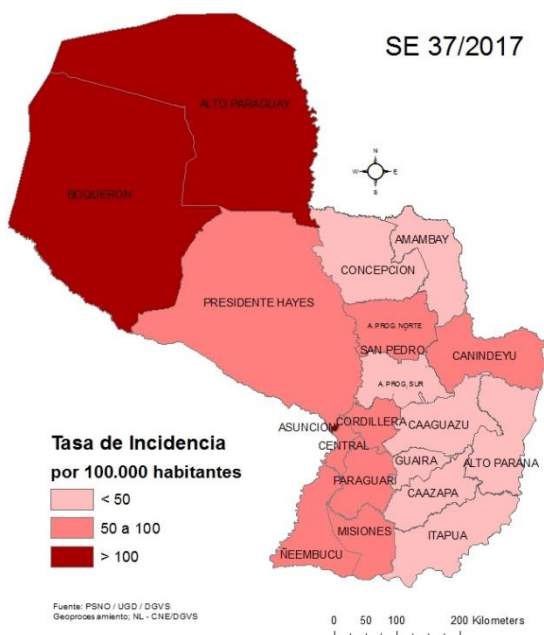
SE 37/2017

ALTO PARAGUAY

BOQUERON

N
W E
S

AMAMBAY

CONCEPCION

PRESIDENTE HAYES

A. PROG. NORTE

SAN PEDRO

CANINDEYU

A. PROG. SUR

ASUNCION

CORDILLERA

CAAGUAZU

CENTRAL

GUAIRA

ALTO PARANA

PARAGUARI

CAAZAPA

MISIONES

ITAPUA

ÑEEMBUCU

Tasa de Incidencia
por 100.000 habitantes

< 50

50 a 100

> 100

Fuente: PSNO / UGD / DGVS
Geoprocesamiento: NL - CNE/DGVS

0 50 100 200 Kilometers